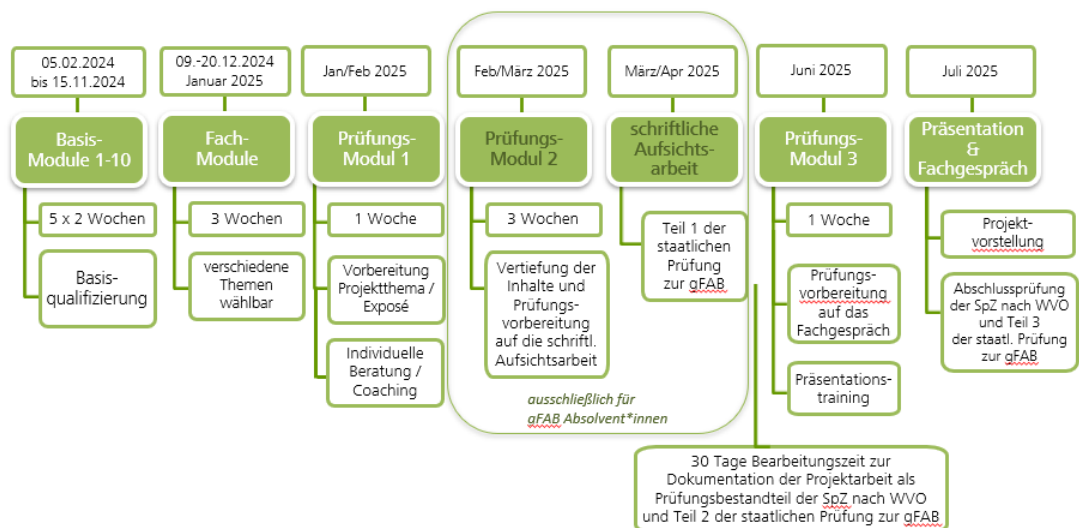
05.02.2024
bis 15.11.2024

Basis-Module 1-10

5 x 2 Wochen

Basisqualifizierung

09.-20.12.2024
Januar 2025

Fach-Module

3 Wochen

verschiedene Themen wählbar

Jan/Feb 2025

Prüfungs-Modul 1

1 Woche

Vorbereitung Projektthema / Exposé

Individuelle Beratung / Coaching

Feb/März 2025

Prüfungs-Modul 2

3 Wochen

Vertiefung der Inhalte und Prüfungsvorbereitung auf die schriftl. Aufsichtsarbeit

März/Apr 2025

schriftliche Aufsichtsarbeit

Teil 1 der staatlichen Prüfung zur gFAB

ausschließlich für gFAB Absolvent*innen

Juni 2025

Prüfungs-Modul 3

1 Woche

Prüfungsvorbereitung auf das Fachgespräch

Präsentationstraining

Juli 2025

Präsentation & Fachgespräch

Projektvorstellung

Abschlussprüfung der SpZ nach WVO und Teil 3 der staatl. Prüfung zur gFAB

30 Tage Bearbeitungszeit zur Dokumentation der Projektarbeit als Prüfungsbestandteil der SpZ nach WVO und Teil 2 der staatlichen Prüfung zur gFAB